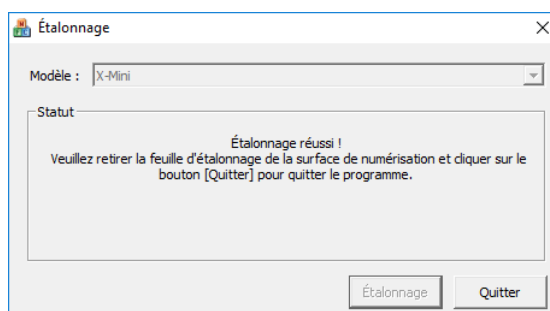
Étalonnage

Modèle : X-Mini

Statut

Étalonnage réussi !
Veuillez retirer la feuille d'étalonnage de la surface de numérisation et cliquer sur le bouton [Quitter] pour quitter le programme.

Étalonnage
Quitter